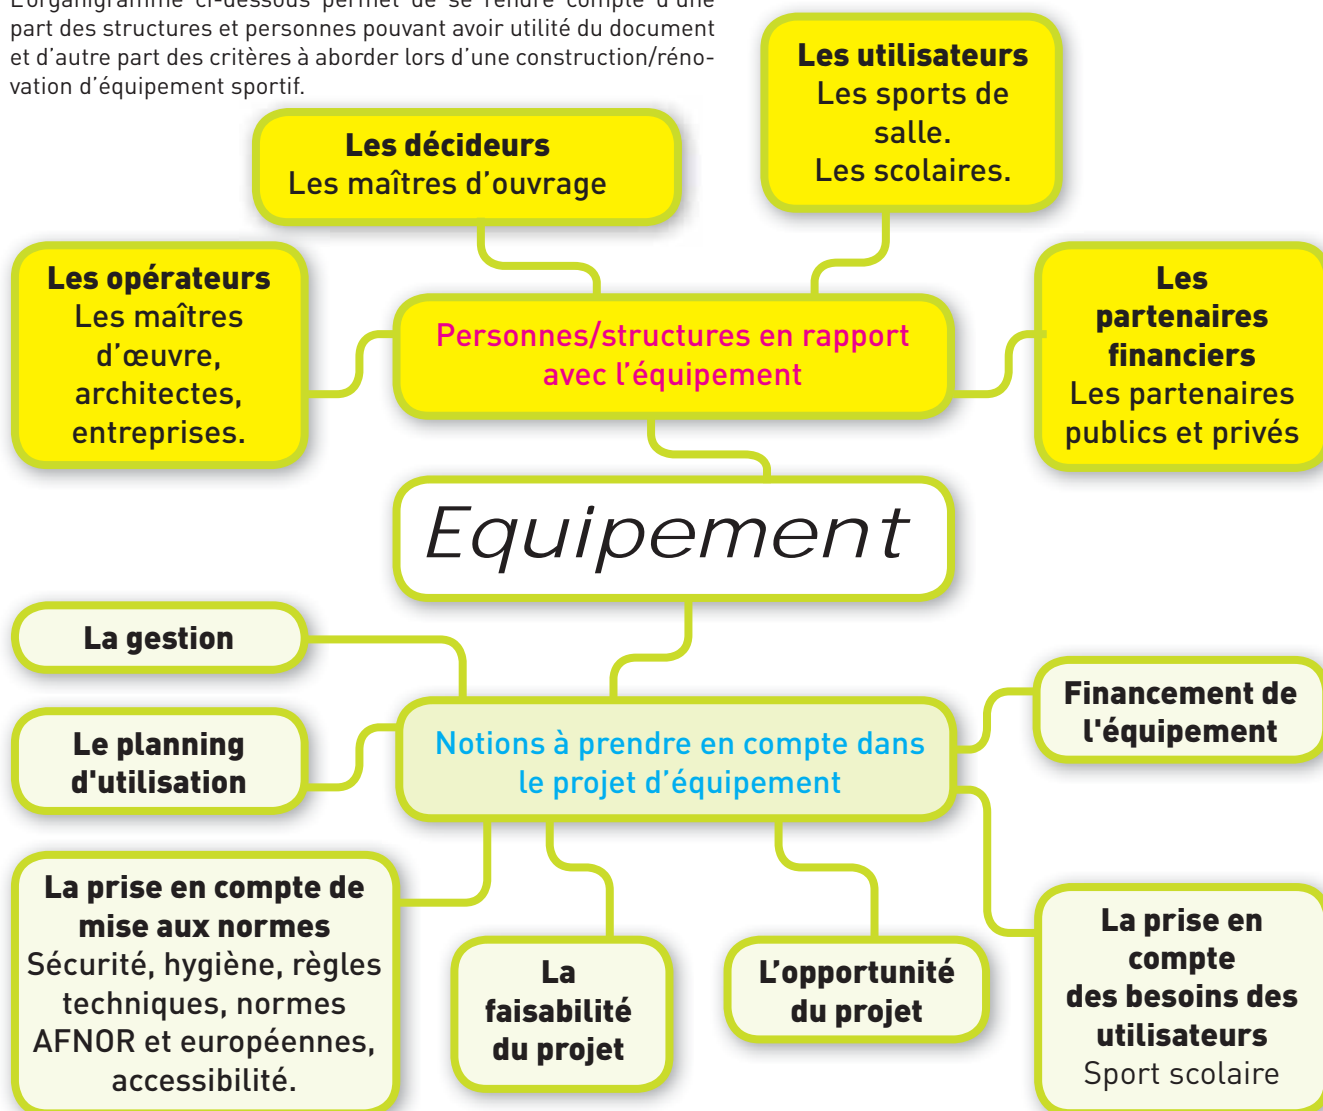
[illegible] part des structures et personnes pouvant avoir utilité du document et d'autre part des critères à aborder lors d'une construction/rénovation d'équipement sportif.

**Les utilisateurs**
Les sports de salle.
Les scolaires.

**Les décideurs**
Les maîtres d'ouvrage

**Les opérateurs**
Les maîtres d'œuvre, architectes, entreprises.

Personnes/structures en rapport avec l'équipement

**Les partenaires financiers**
Les partenaires publics et privés

Equipement

**La gestion**

**Le planning d'utilisation**

Notions à prendre en compte dans le projet d'équipement

**Financement de l'équipement**

**La prise en compte de mise aux normes**
Sécurité, hygiène, règles techniques, normes AFNOR et européennes, accessibilité.

**La faisabilité du projet**

**L'opportunité du projet**

**La prise en compte des besoins des utilisateurs**
Sport scolaire